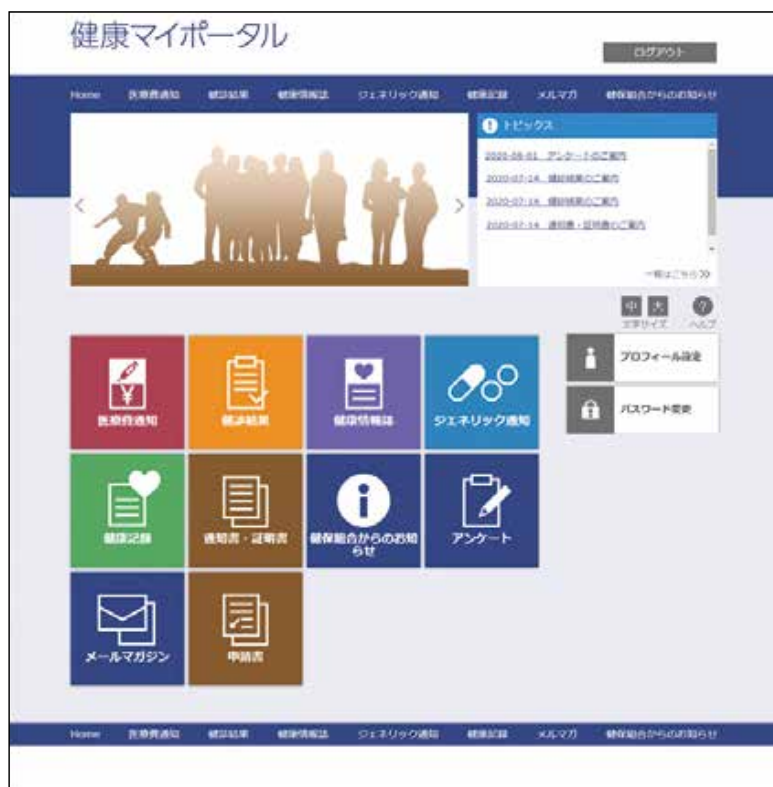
健康マイポータル

ログアウト

Home 医療費通知 健診結果 健康情報誌 ジェネリック通知 健康記録 メルマガ 健保組合からのお知らせ

トピックス

2020-08-01 アンケートのご案内

2020-07-14 健診結果のご案内

2020-07-14 健診結果のご案内

2020-07-14 通知書・証明書のご案内

一覧はこちら≫

中 大 文字サイズ

? ヘルプ

プロフィール設定

パスワード変更

医療費通知

健診結果

健康情報誌

ジェネリック通知

健康記録

通知書・証明書

健保組合からのお知らせ

アンケート

メールマガジン

申請書

Home 医療費通知 健診結果 健康情報誌 ジェネリック通知 健康記録 メルマガ 健保組合からのお知らせ